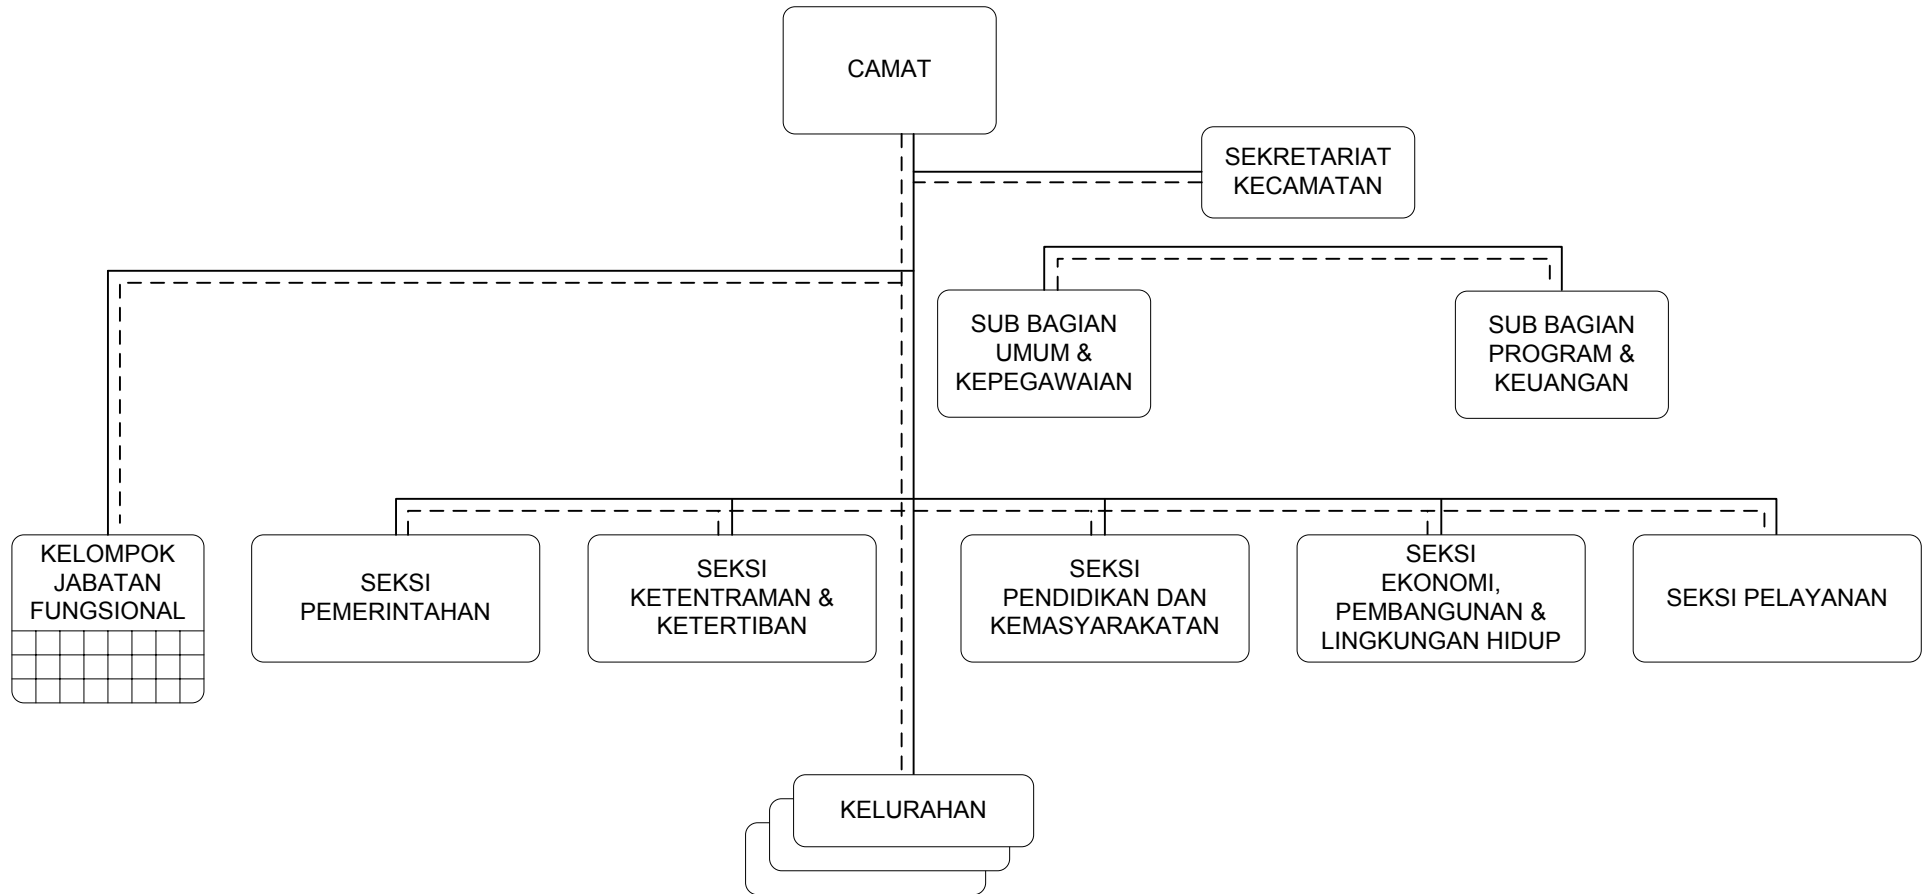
CAMAT

SEKRETARIAT KECAMATAN

SUB BAGIAN UMUM & KEPEGAWAIAN

SUB BAGIAN PROGRAM & KEUANGAN

KELOMPOK JABATAN FUNGSIONAL

SEKSI PEMERINTAHAN

SEKSI KETENTRAMAN & KETERTIBAN

SEKSI PENDIDIKAN DAN KEMASYARAKATAN

SEKSI EKONOMI, PEMBANGUNAN & LINGKUNGAN HIDUP

SEKSI PELAYANAN

KELURAHAN